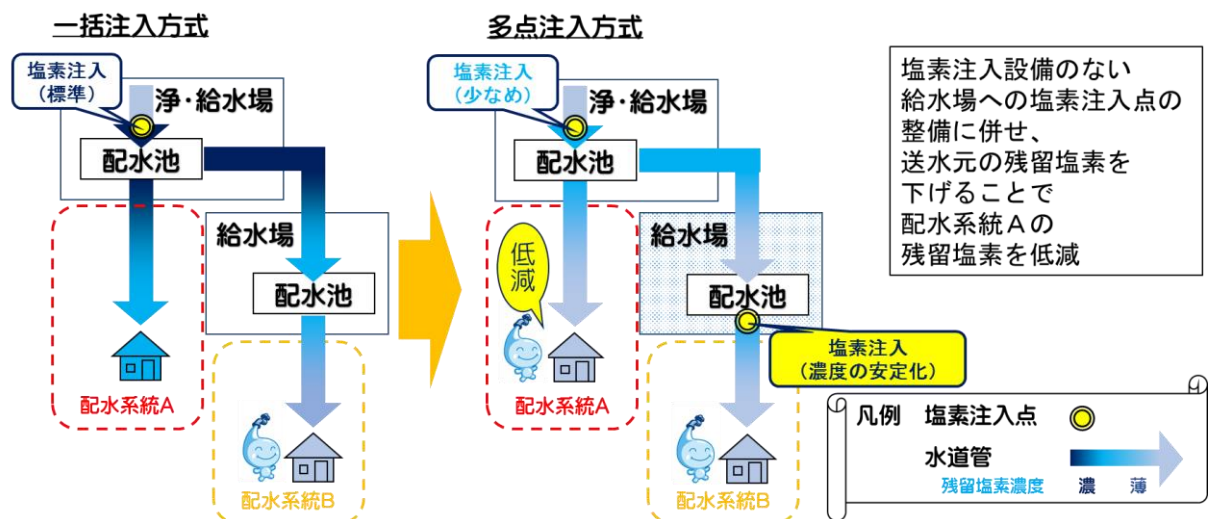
一括注入方式

塩素注入
（標準）

浄・給水場

配水池

給水場

配水池

配水系統A

配水系統B

多点注入方式

塩素注入
（少なめ）

浄・給水場

配水池

低減

給水場

配水池

塩素注入
（濃度の安定化）

配水系統A

配水系統B

塩素注入設備のない給水場への塩素注入点の整備に併せ、送水元の残留塩素を下げることで配水系統Ａの残留塩素を低減

凡例　塩素注入点

水道管

残留塩素濃度　濃　薄